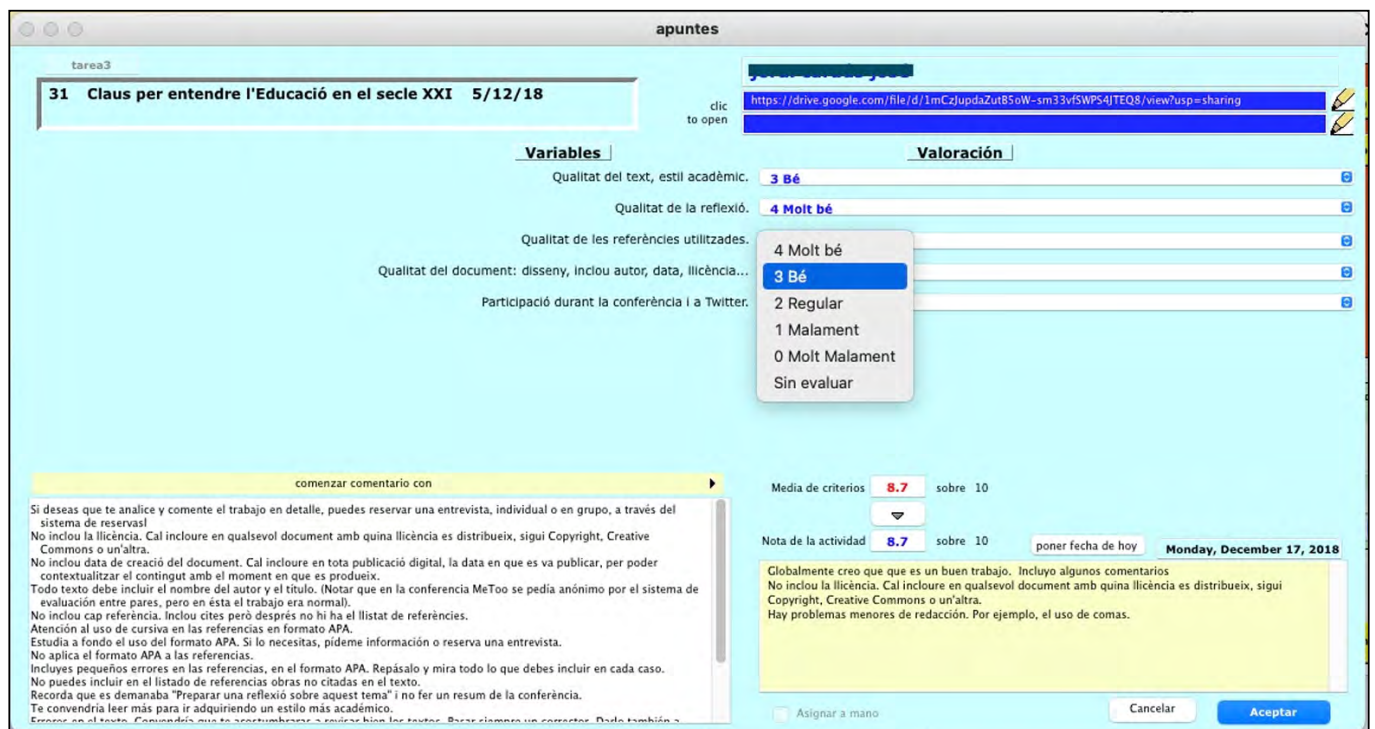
apuntes

tarea3

31 Claus per entendre l'Educació en el secle XXI 5/12/18

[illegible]

clic
to open

https://drive.google.com/file/d/1mCzJupdaZutB5oW-sm33vfSWPS4JTEQ8/view?usp=sharing

Variables

Valoración

Qualitat del text, estil acadèmic. 3 Bé

Qualitat de la reflexió. 4 Molt bé

Qualitat de les referències utilitzades.

Qualitat del document: disseny, inclou autor, data, llicència...

Participació durant la conferència i a Twitter.

4 Molt bé
3 Bé
2 Regular
1 Malament
0 Molt Malament
Sin evaluar

comenzar comentario con

Si deseas que te analice y comente el trabajo en detalle, puedes reservar una entrevista, individual o en grupo, a través del sistema de reservasl
No inclou la llicència. Cal incloure en qualsevol document amb quina llicència es distribueix, sigui Copyright, Creative Commons o un'altra.
No inclou data de creació del document. Cal incloure en tota publicació digital, la data en que es va publicar, per poder contextualitzar el contingut amb el moment en que es produeix.
Todo texto debe incluir el nombre del autor y el título. (Notar que en la conferencia MeToo se pedía anónimo por el sistema de evaluación entre pares, pero en ésta el trabajo era normal).
No inclou cap referència. Inclou cites però després no hi ha el llistat de referències.
Atención al uso de cursiva en las referencias en formato APA.
Estudia a fondo el uso del formato APA. Si lo necesitas, pídeme información o reserva una entrevista.
No aplica el formato APA a las referencias.
Incluyes pequeños errores en las referencias, en el formato APA. Repásalo y mira todo lo que debes incluir en cada caso.
No puedes incluir en el listado de referencias obras no citadas en el texto.
Recorda que es demanaba "Preparar una reflexió sobre aquest tema" i no fer un resum de la conferència.
Te convendría leer más para ir adquiriendo un estilo más académico.
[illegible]

Media de criterios 8.7 sobre 10

Nota de la actividad 8.7 sobre 10

poner fecha de hoy

Monday, December 17, 2018

Globalmente creo que que es un buen trabajo. Incluyo algunos comentarios
No inclou la llicència. Cal incloure en qualsevol document amb quina llicència es distribueix, sigui Copyright, Creative Commons o un'altra.
Hay problemas menores de redacción. Por ejemplo, el uso de comas.

Asignar a mano

Cancelar

Aceptar